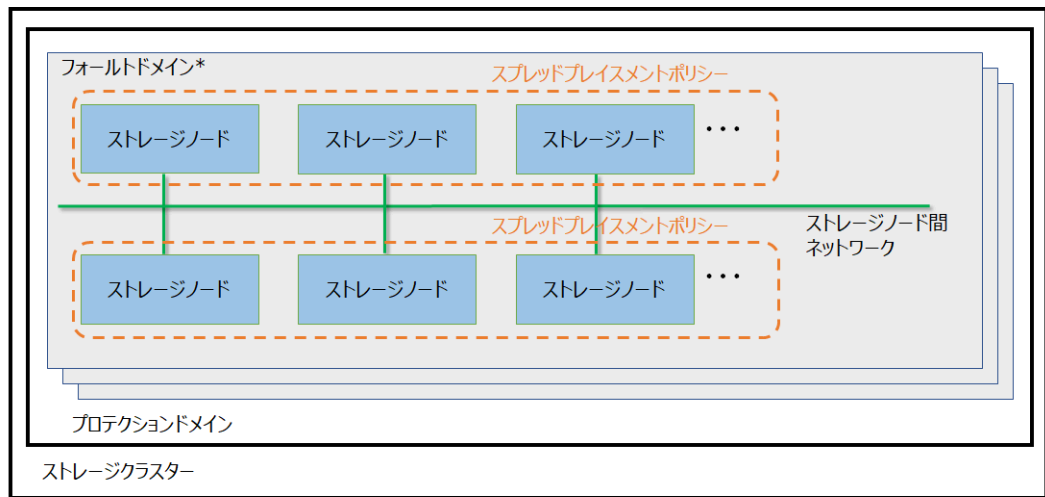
フォールトドメイン*

スプレッドプレイスメントポリシー

ストレージノード

ストレージノード

ストレージノード

・・・

ストレージノード間
ネットワーク

スプレッドプレイスメントポリシー

ストレージノード

ストレージノード

ストレージノード

・・・

プロテクションドメイン

ストレージクラスター